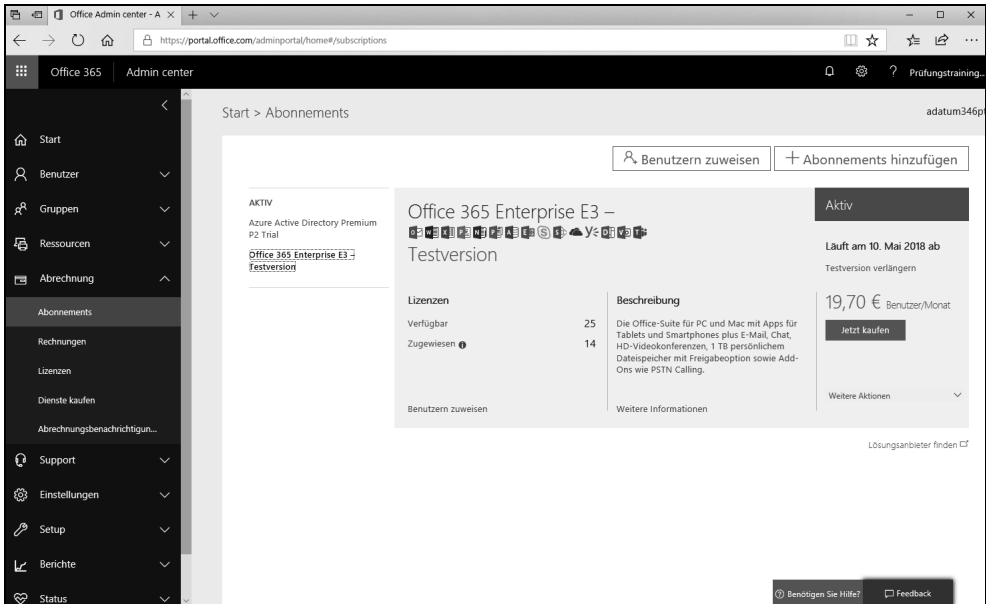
Office Admin center - A

https://portal.office.com/adminportal/home#/subscriptions

Office 365 | Admin center

Prüfungstraining...

Start
Benutzer
Gruppen
Ressourcen
Abrechnung
Abonnements
Rechnungen
Lizenzen
Dienste kaufen
Abrechnungsbenachrichtigun...
Support
Einstellungen
Setup
Berichte
Status

Start > Abonnements

adatum346p

Benutzern zuweisen
+ Abonnements hinzufügen

AKTIV
Azure Active Directory Premium P2 Trial
Office 365 Enterprise E3 – Testversion

Office 365 Enterprise E3 – Testversion

Lizenzen
| | |
|---|---|
| Verfügbar | 25 |
| Zugewiesen | 14 |

Benutzern zuweisen

Beschreibung
Die Office-Suite für PC und Mac mit Apps für Tablets und Smartphones plus E-Mail, Chat, HD-Videokonferenzen, 1 TB persönlichem Dateispeicher mit Freigabeoption sowie Add-Ons wie PSTN Calling.

Weitere Informationen

Aktiv
Läuft am 10. Mai 2018 ab
Testversion verlängern
19,70 € Benutzer/Monat
Jetzt kaufen
Weitere Aktionen

Lösungsanbieter finden

Benötigen Sie Hilfe?
Feedback